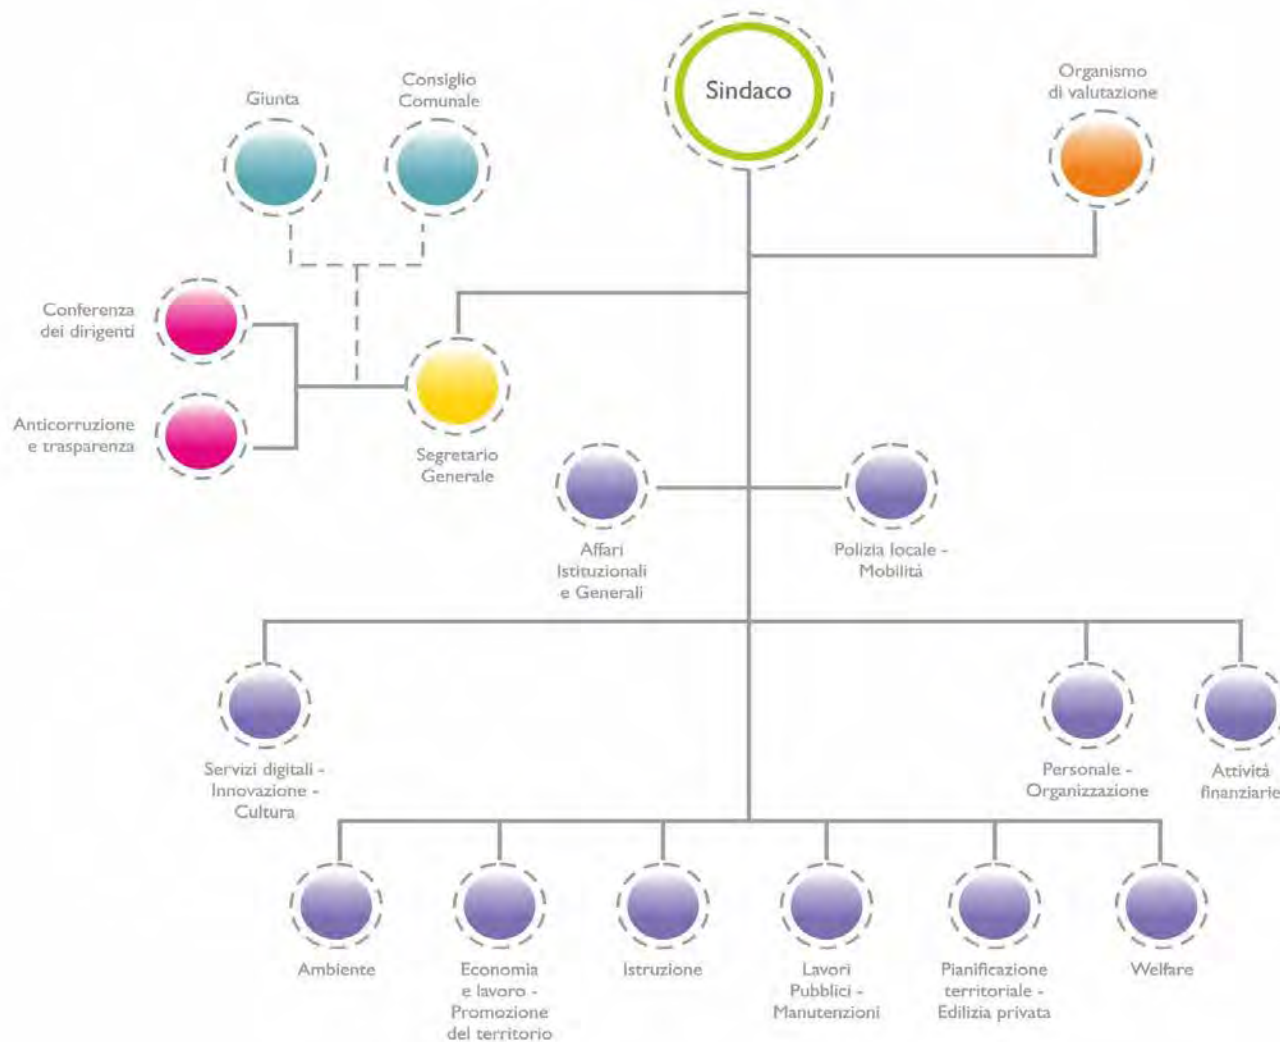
Sindaco

Giunta

Consiglio Comunale

Organismo di valutazione

Conferenza dei dirigenti

Anticorruzione e trasparenza

Segretario Generale

Affari Istituzionali e Generali

Polizia locale - Mobilità

Servizi digitali - Innovazione - Cultura

Personale - Organizzazione

Attività finanziarie

Ambiente

Economia e lavoro - Promozione del territorio

Istruzione

Lavori Pubblici - Manutenzioni

Pianificazione territoriale - Edilizia privata

Welfare